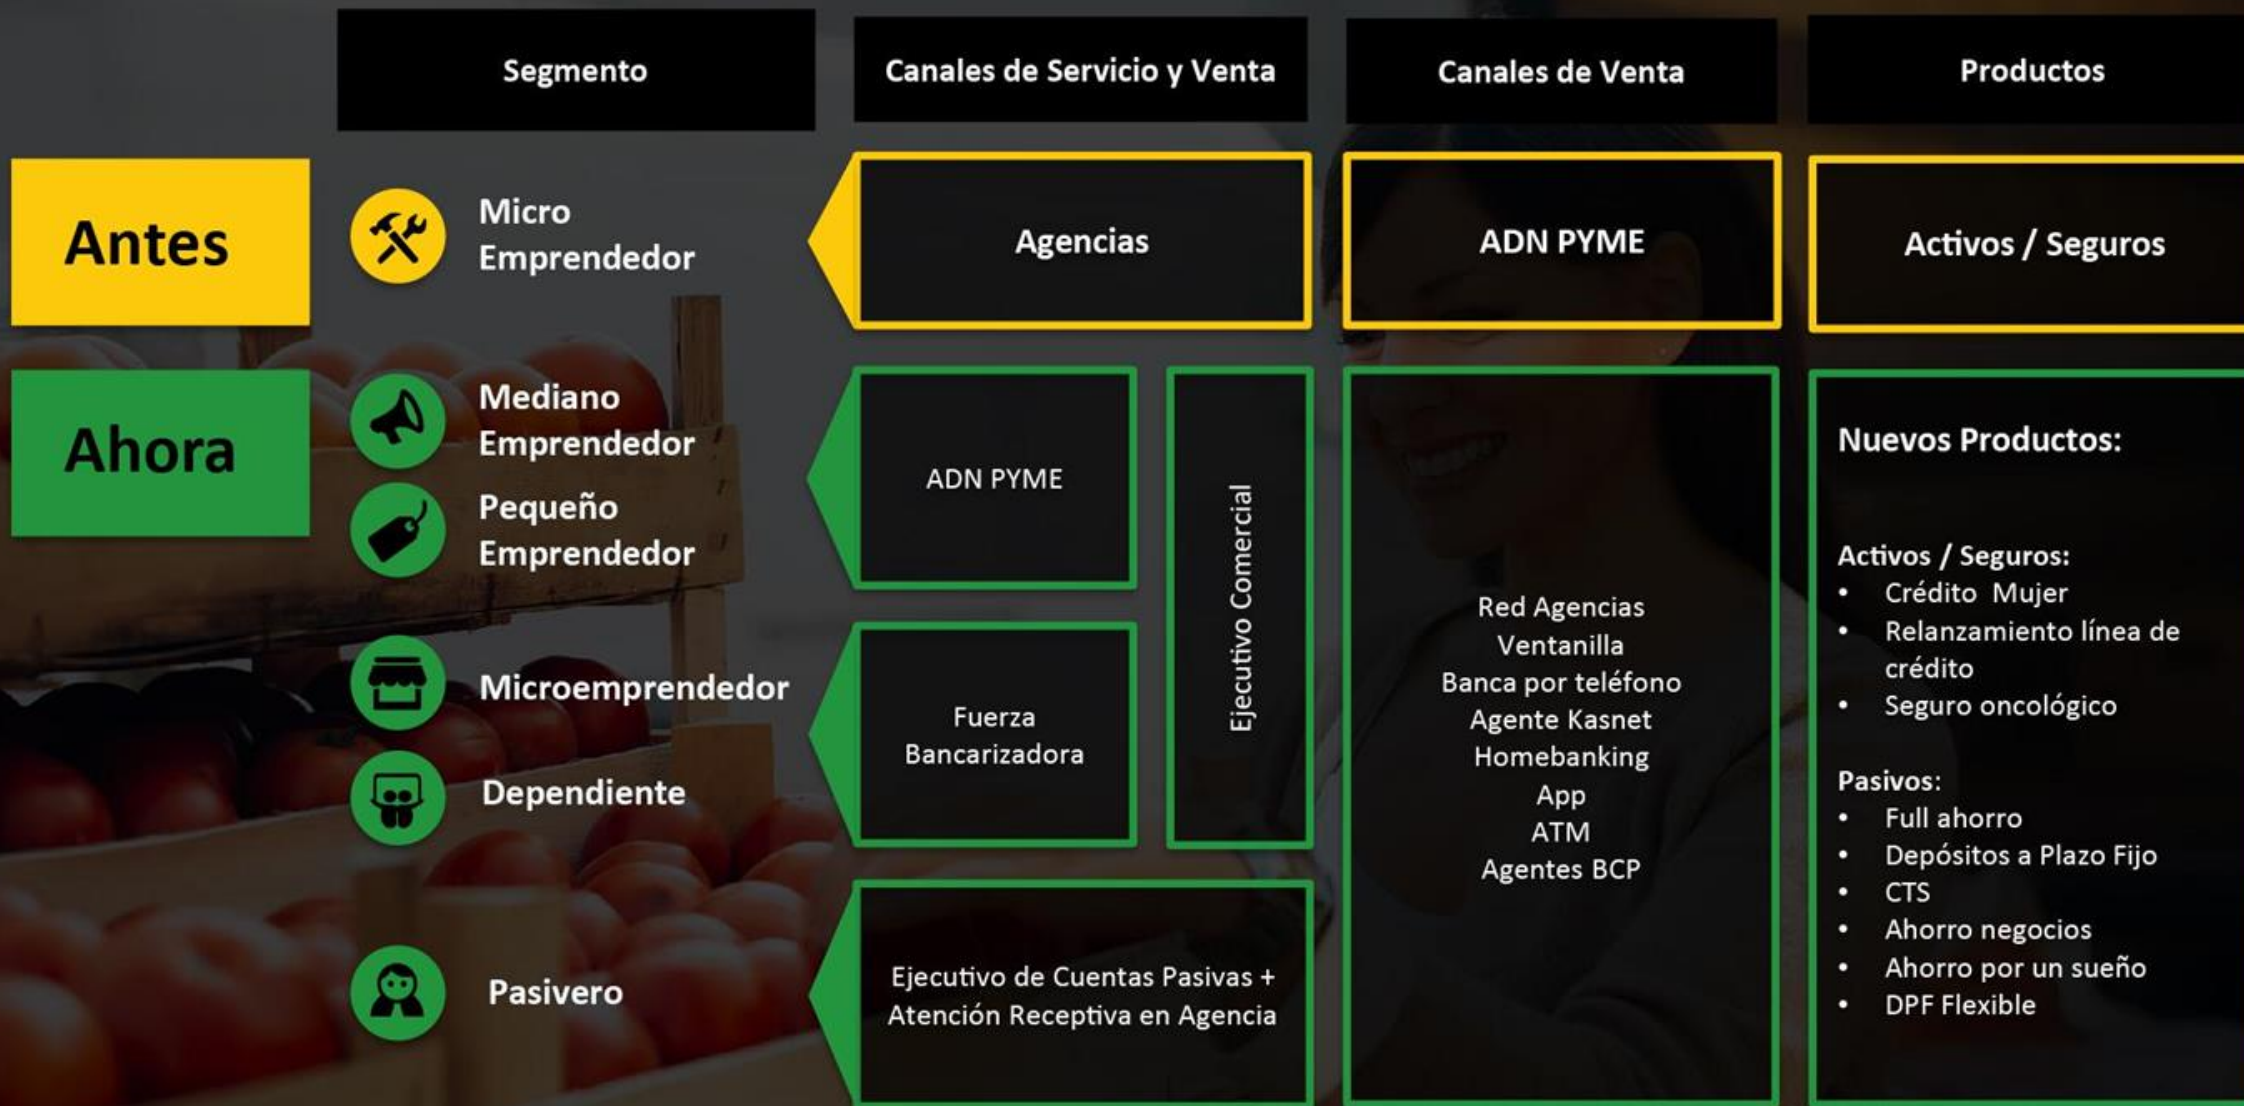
| | Segmento | Canales de Servicio y Venta | Canales de Venta | Productos |
|---|---|---|---|---|
| Antes | Micro Emprendedor | Agencias | ADN PYME | Activos / Seguros |

Ahora

Mediano Emprendedor
Pequeño Emprendedor
Microemprendedor
Dependiente
Pasivero

ADN PYME

Fuerza Bancarizadora

Ejecutivo Comercial

Ejecutivo de Cuentas Pasivas + Atención Receptiva en Agencia

Red Agencias
Ventanilla
Banca por teléfono
Agente Kasnet
Homebanking
App
ATM
Agentes BCP

Nuevos Productos:

Activos / Seguros:
- Crédito Mujer
- Relanzamiento línea de crédito
- Seguro oncológico

Pasivos:
- Full ahorro
- Depósitos a Plazo Fijo
- CTS
- Ahorro negocios
- Ahorro por un sueño
- DPF Flexible